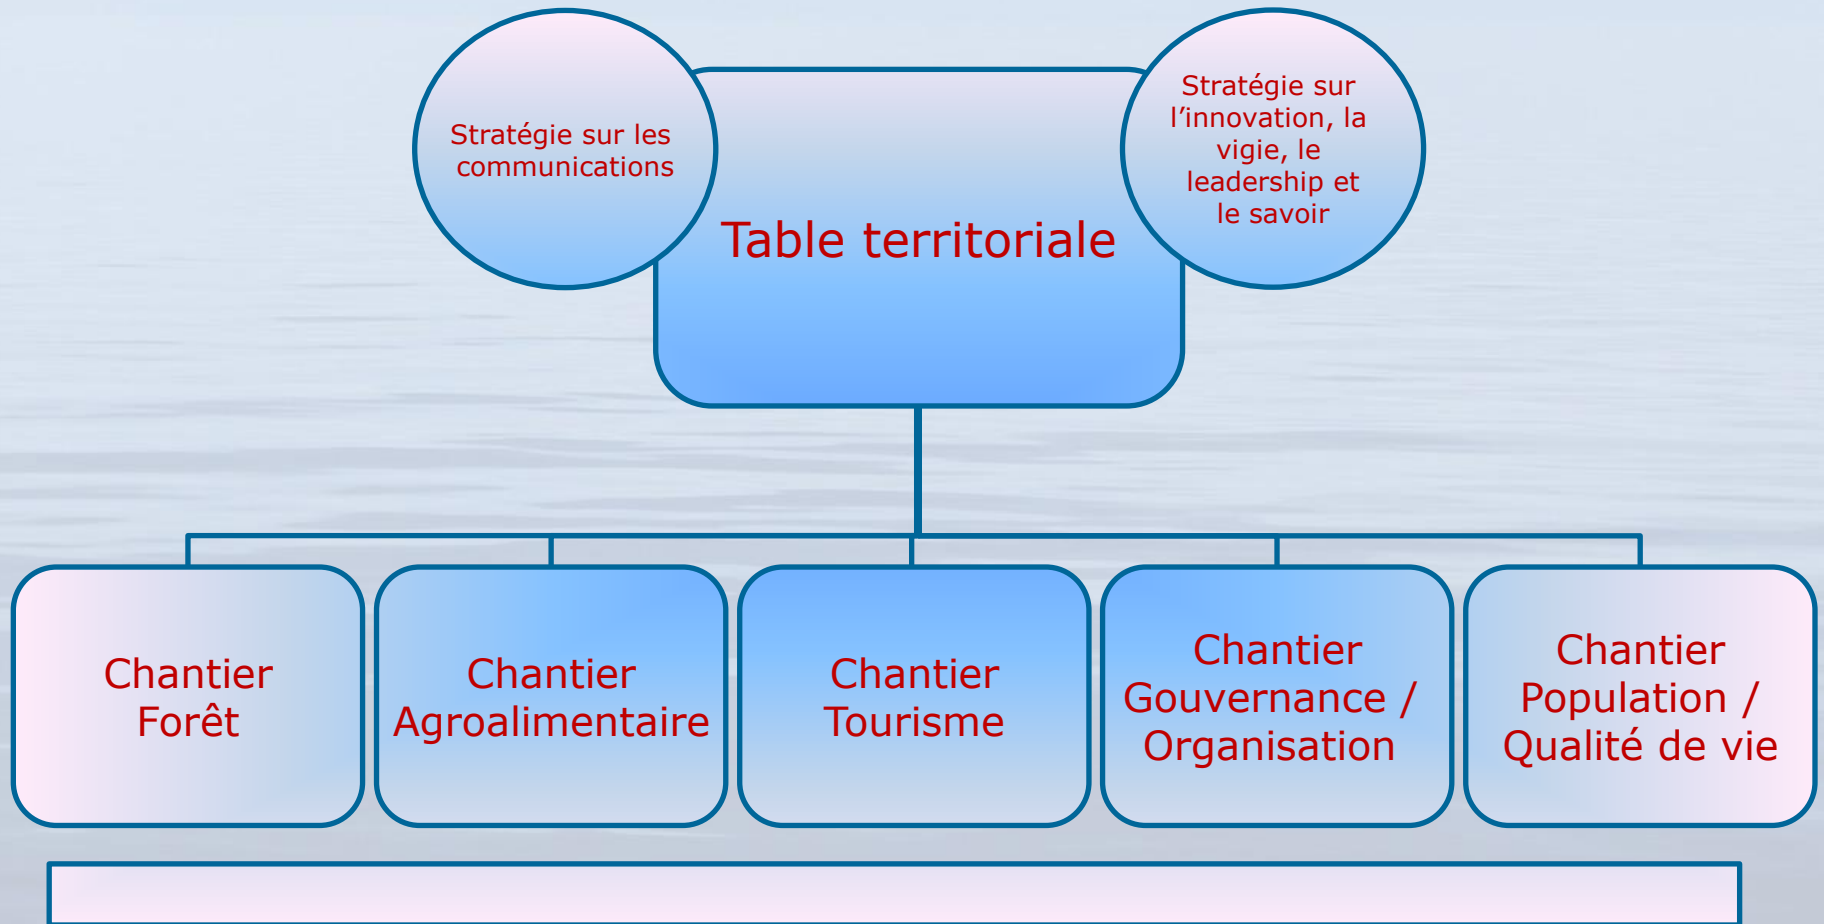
Stratégie sur les communications

Table territoriale

Stratégie sur l'innovation, la vigie, le leadership et le savoir

Chantier Forêt

Chantier Agroalimentaire

Chantier Tourisme

Chantier Gouvernance / Organisation

Chantier Population / Qualité de vie